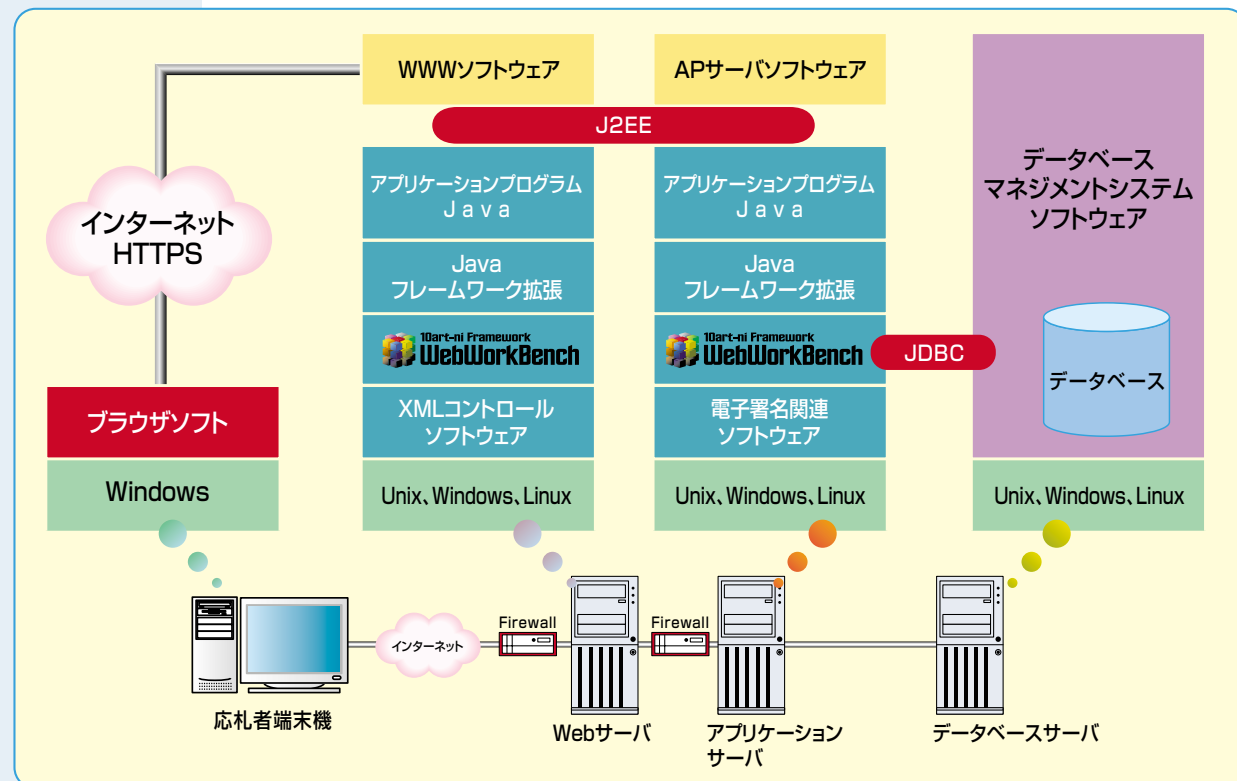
WWWソフトウェア

APサーバソフトウェア

J2EE

データベース
マネジメントシステム
ソフトウェア

インターネット
HTTPS

アプリケーションプログラム
Java

アプリケーションプログラム
Java

Java
フレームワーク拡張

Java
フレームワーク拡張

10art-ni Framework
WebWorkBench

10art-ni Framework
WebWorkBench

JDBC

データベース

ブラウザソフト

XMLコントロール
ソフトウェア

電子署名関連
ソフトウェア

Windows

Unix、Windows、Linux

Unix、Windows、Linux

Unix、Windows、Linux

インターネット

Firewall

Firewall

応札者端末機

Webサーバ

アプリケーション
サーバ

データベースサーバ